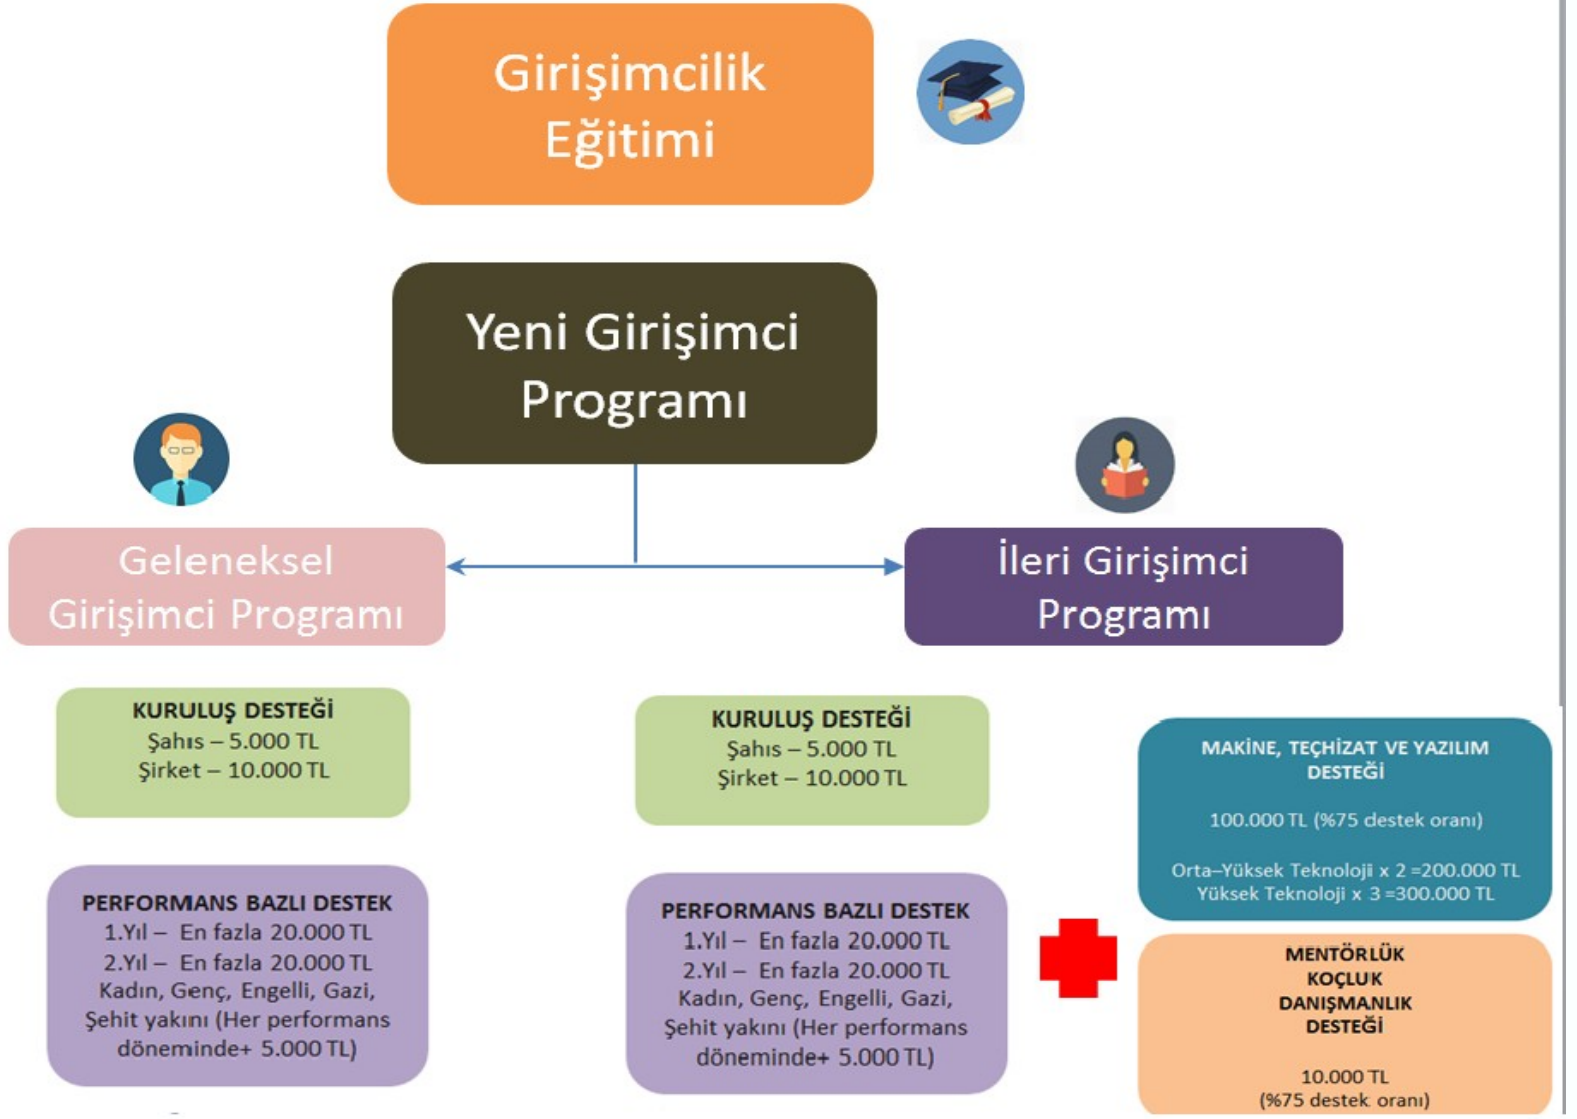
Girişimcilik Eğitimi

Yeni Girişimci Programı

Geleneksel Girişimci Programı

İleri Girişimci Programı

KURULUŞ DESTEĞİ
Şahıs – 5.000 TL
Şirket – 10.000 TL

PERFORMANS BAZLI DESTEK
1.Yıl – En fazla 20.000 TL
2.Yıl – En fazla 20.000 TL
Kadın, Genç, Engelli, Gazi, Şehit yakını (Her performans döneminde+ 5.000 TL)

KURULUŞ DESTEĞİ
Şahıs – 5.000 TL
Şirket – 10.000 TL

PERFORMANS BAZLI DESTEK
1.Yıl – En fazla 20.000 TL
2.Yıl – En fazla 20.000 TL
Kadın, Genç, Engelli, Gazi, Şehit yakını (Her performans döneminde+ 5.000 TL)

MAKİNE, TEÇHİZAT VE YAZILIM DESTEĞİ

100.000 TL (%75 destek oranı)

Orta–Yüksek Teknoloji x 2 =200.000 TL
Yüksek Teknoloji x 3 =300.000 TL

MENTÖRLÜK
KOÇLUK
DANIŞMANLIK
DESTEĞİ

10.000 TL
(%75 destek oranı)